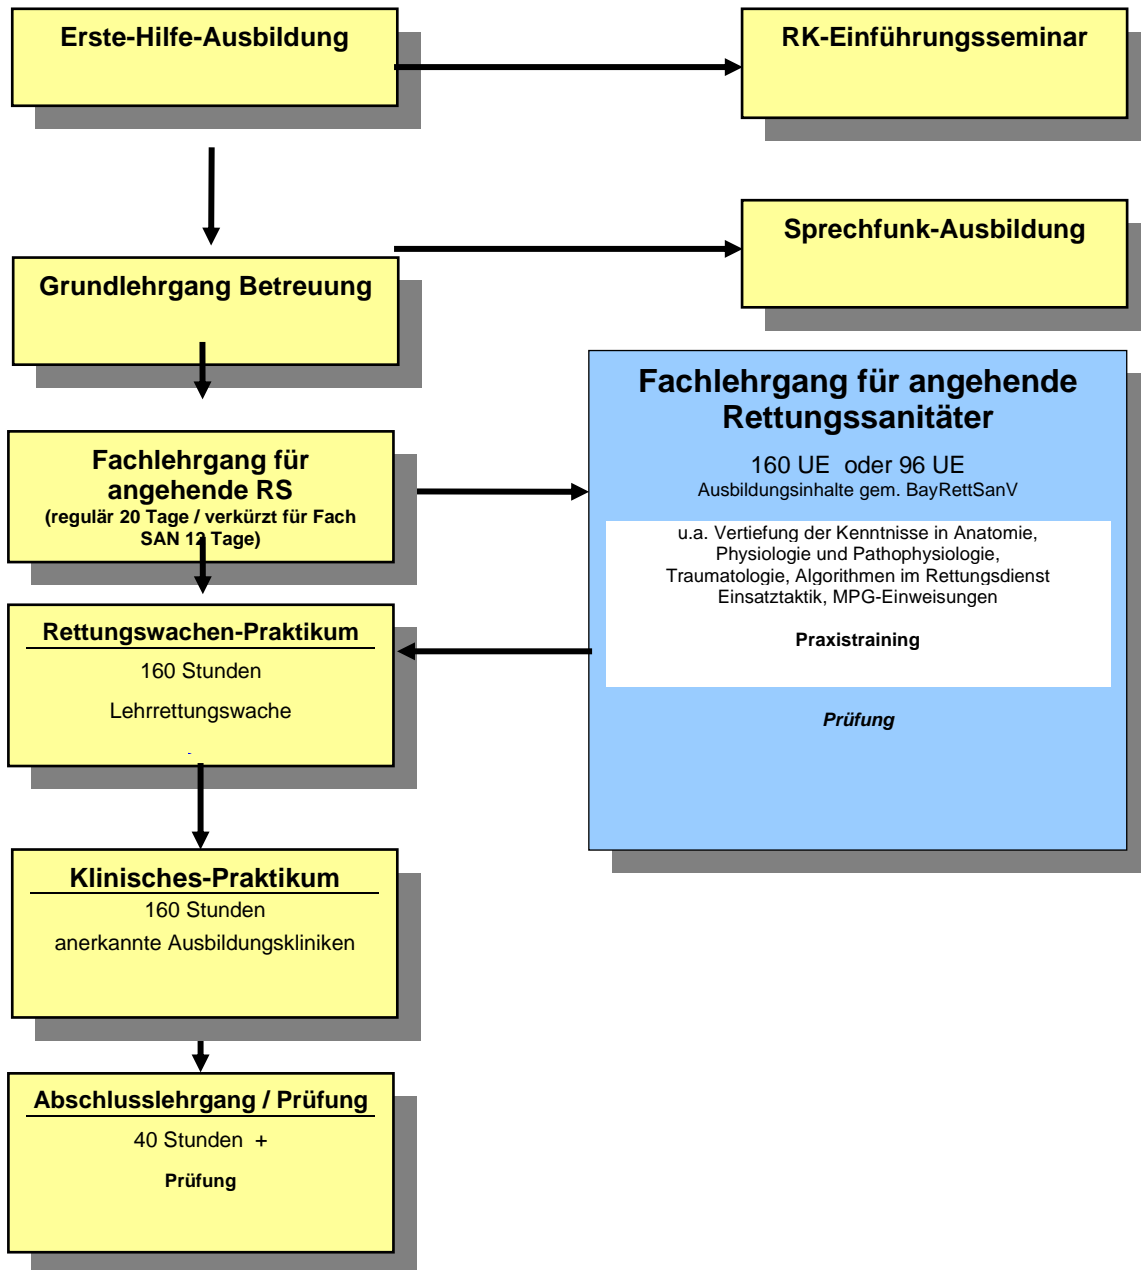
Erste-Hilfe-Ausbildung

RK-Einführungsseminar

Sprechfunk-Ausbildung

Grundlehrgang Betreuung

Fachlehrgang für angehende Rettungssanitäter

160 UE oder 96 UE
Ausbildungsinhalte gem. BayRettSanV

u.a. Vertiefung der Kenntnisse in Anatomie, Physiologie und Pathophysiologie, Traumatologie, Algorithmen im Rettungsdienst Einsatztaktik, MPG-Einweisungen

Praxistraining

Prüfung

Fachlehrgang für angehende RS
(regulär 20 Tage / verkürzt für Fach SAN 12 Tage)

Rettungswachen-Praktikum
160 Stunden
Lehrrettungswache

Klinisches-Praktikum
160 Stunden
anerkannte Ausbildungskliniken

Abschlusslehrgang / Prüfung
40 Stunden +
Prüfung